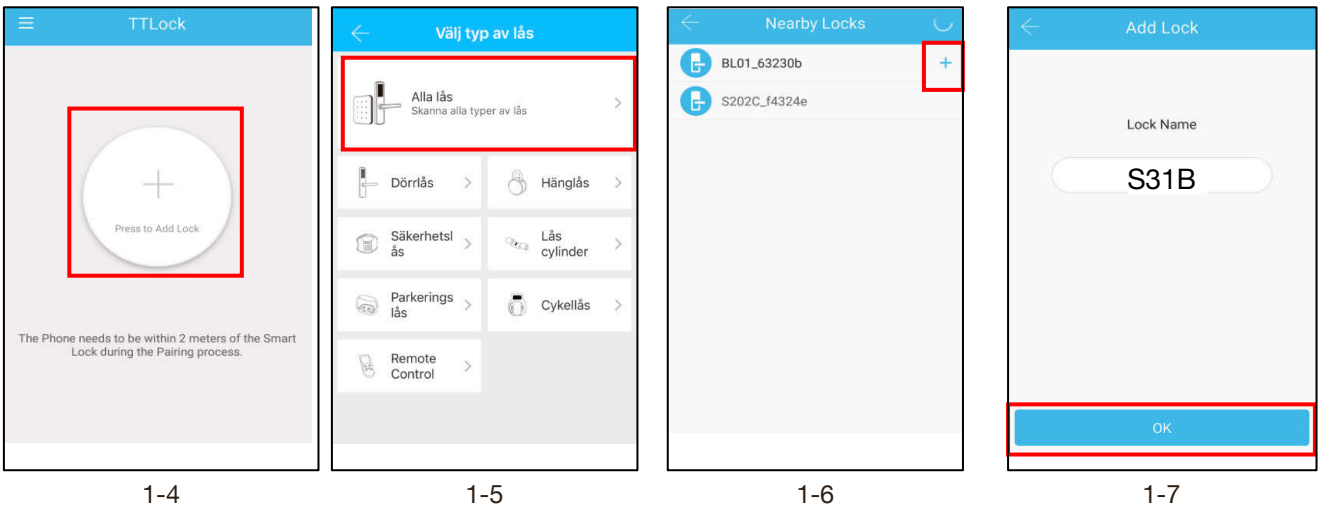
TTLock

Press to Add Lock

The Phone needs to be within 2 meters of the Smart Lock during the Pairing process.

1-4

Välj typ av lås

Alla lås
Skanna alla typer av lås

Dörrlås

Hänglås

Säkerhetslås

Lås cylinder

Parkeringslås

Cykellås

Remote Control

1-5

Nearby Locks

BL01_63230b

S202C_f4324e

1-6

Add Lock

Lock Name

S31B

OK

1-7